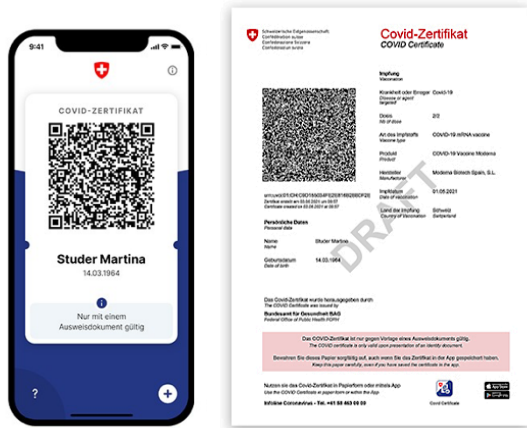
9:41

COVID-ZERTIFIKAT

Studer Martina
14.03.1964

Nur mit einem Ausweisdokument gültig

?

Schweizerische Eidgenossenschaft
Confédération suisse
Confederazione Svizzera
Confederaziun svizra

Covid-Zertifikat
COVID Certificate

Impfung
Vaccination

Krankheit oder Erreger
Disease or agent targeted
Covid-19

Dosis
No of dose
2/2

Art des Impfstoffs
Vaccine type
COVID-19 mRNA vaccine

Produkt
Product
COVID-19 Vaccine Moderna

Hersteller
Manufacturer
Moderna Biotech Spain, S.L.

Impfdatum
Date of vaccination
01.05.2021

Land der Impfung
Country of Vaccination
Schweiz
Switzerland

urn:uvci:01:CH:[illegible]

Persönliche Daten
Personal data

Name
Name
Studer Martina

Geburtsdatum
Date of birth
14.03.1964

DRAFT

Das Covid-Zertifikat wurde herausgegeben durch
The COVID Certificate was issued by
Bundesamt für Gesundheit BAG
Federal Office of Public Health FOPH

Das Covid-Zertifikat ist nur gegen Vorlage eines Ausweisdokuments gültig.
The COVID certificate is only valid upon presentation of an identity document.

Bewahren Sie dieses Papier sorgfältig auf, auch wenn Sie das Zertifikat in der App gespeichert haben.
Keep this paper carefully, even if you have saved the certificate in the app.

Nutzen sie das Covid-Zertifikat in Papierform oder mittels App
Use the COVID Certificate in paper form or with the App
Infoline Coronavirus - +41 58 463 00 00

Covid Certificate